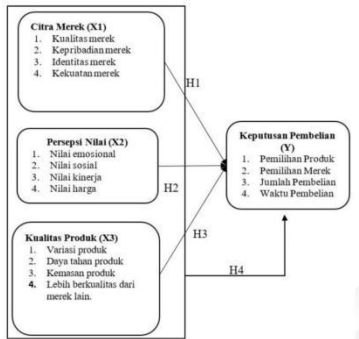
Citra Merek (X1)
1. Kualitas merek
2. Kepribadian merek
3. Identitas merek
4. Kekuatan merek

H1

Persepsi Nilai (X2)
1. Nilai emosional
2. Nilai sosial
3. Nilai kinerja
4. Nilai harga

H2

H3

Kualitas Produk (X3)
1. Variasi produk
2. Daya tahan produk
3. Kemasan produk
4. Lebih berkualitas dari merek lain.

H4

Keputusan Pembelian (Y)
1. Pemilihan Produk
2. Pemilihan Merek
3. Jumlah Pembelian
4. Waktu Pembelian